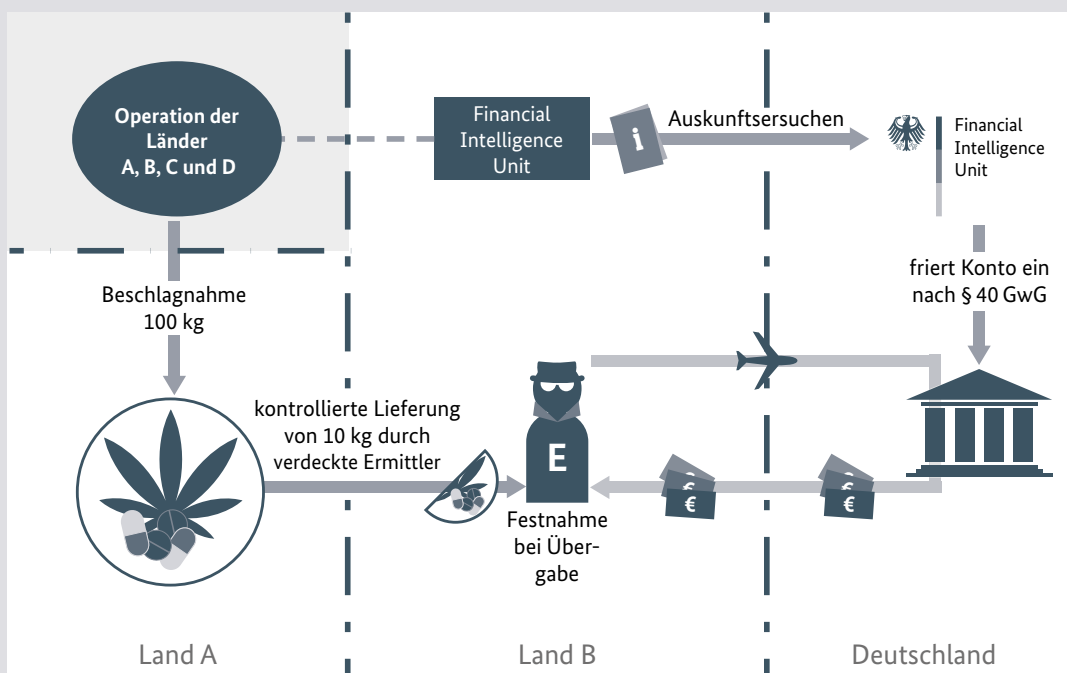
Operation der Länder A, B, C und D

Financial Intelligence Unit

i

Auskunftsersuchen

Financial Intelligence Unit

Beschlagnahme 100 kg

friert Konto ein nach § 40 GwG

kontrollierte Lieferung von 10 kg durch verdeckte Ermittler

E

Festnahme bei Übergabe

€

€

€

€

Land A

Land B

Deutschland